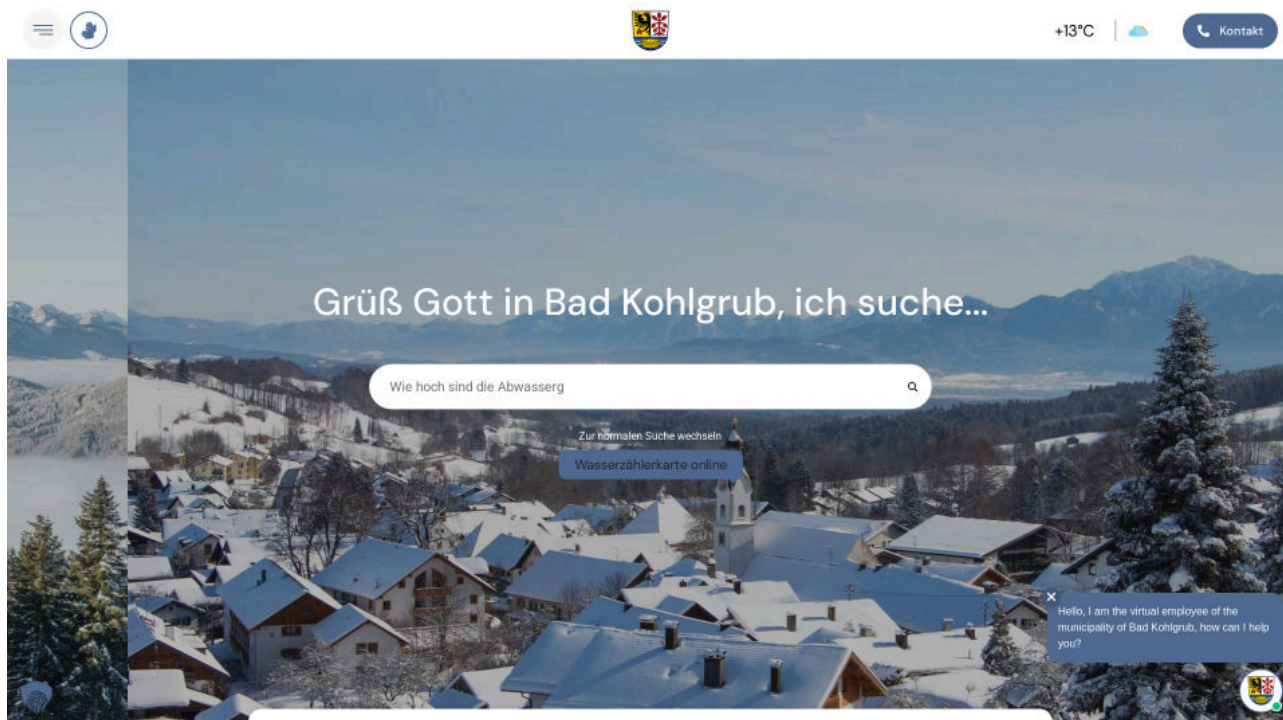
+13°C

Kontakt

Grüß Gott in Bad Kohlgrub, ich suche...

Wie hoch sind die Abwasserg

Zur normalen Suche wechseln

Wasserzählerkarte online

×

Hello, I am the virtual employee of the municipality of Bad Kohlgrub, how can I help you?